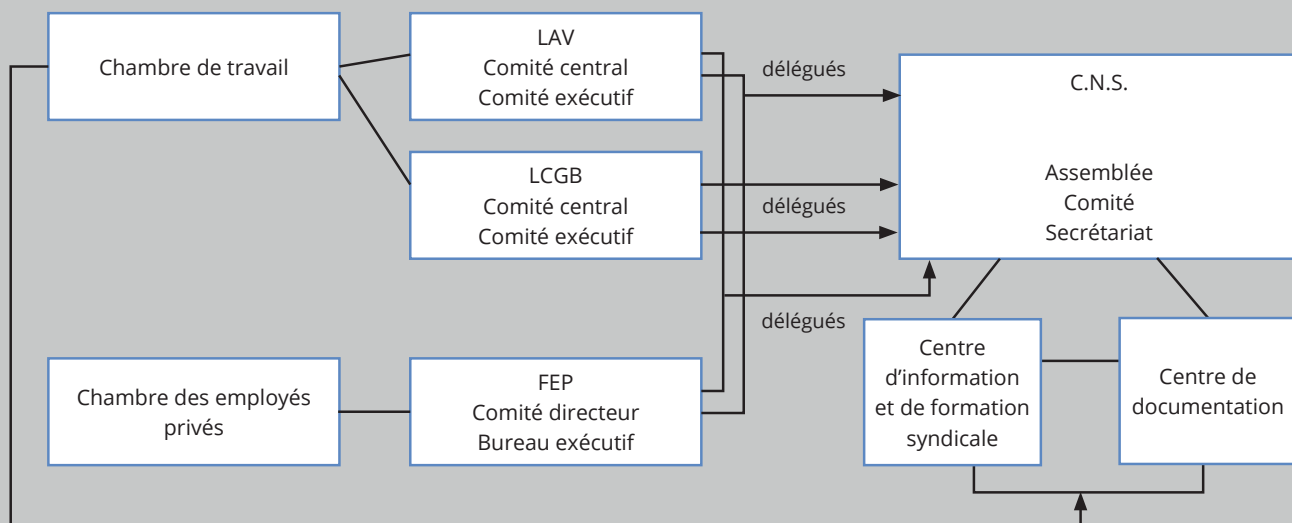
Chambre de travail

LAV
Comité central
Comité exécutif

délégués

C.N.S.

Assemblée
Comité
Secrétariat

LCGB
Comité central
Comité exécutif

délégués

délégués

Chambre des employés privés

FEP
Comité directeur
Bureau exécutif

Centre d’information et de formation syndicale

Centre de documentation